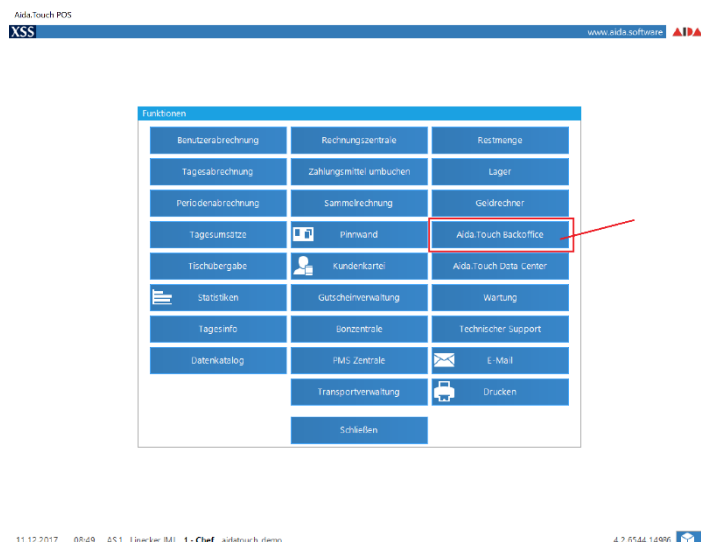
Aida.Touch POS

XSS

www.aida.software AIDA

Funktionen

| | | |
|---|---|---|
| Benutzerabrechnung | Rechnungszentrale | Restmenge |
| Tagesabrechnung | Zahlungsmittel umbuchen | Lager |
| Periodenabrechnung | Sammelrechnung | Geldrechner |
| Tagesumsätze | Pinnwand | Aida.Touch Backoffice |
| Tischübergabe | Kundenkartei | Aida.Touch Data Center |
| Statistiken | Gutscheinverwaltung | Wartung |
| Tagesinfo | Bonzentrale | Technischer Support |
| Datenkatalog | PMS Zentrale | E-Mail |
| | Transportverwaltung | Drucken |
| | Schließen | |

11.12.2017 08:49 AS1 Linecker [M] 1 - Chef aidatouch demo

4.2.6544.14986